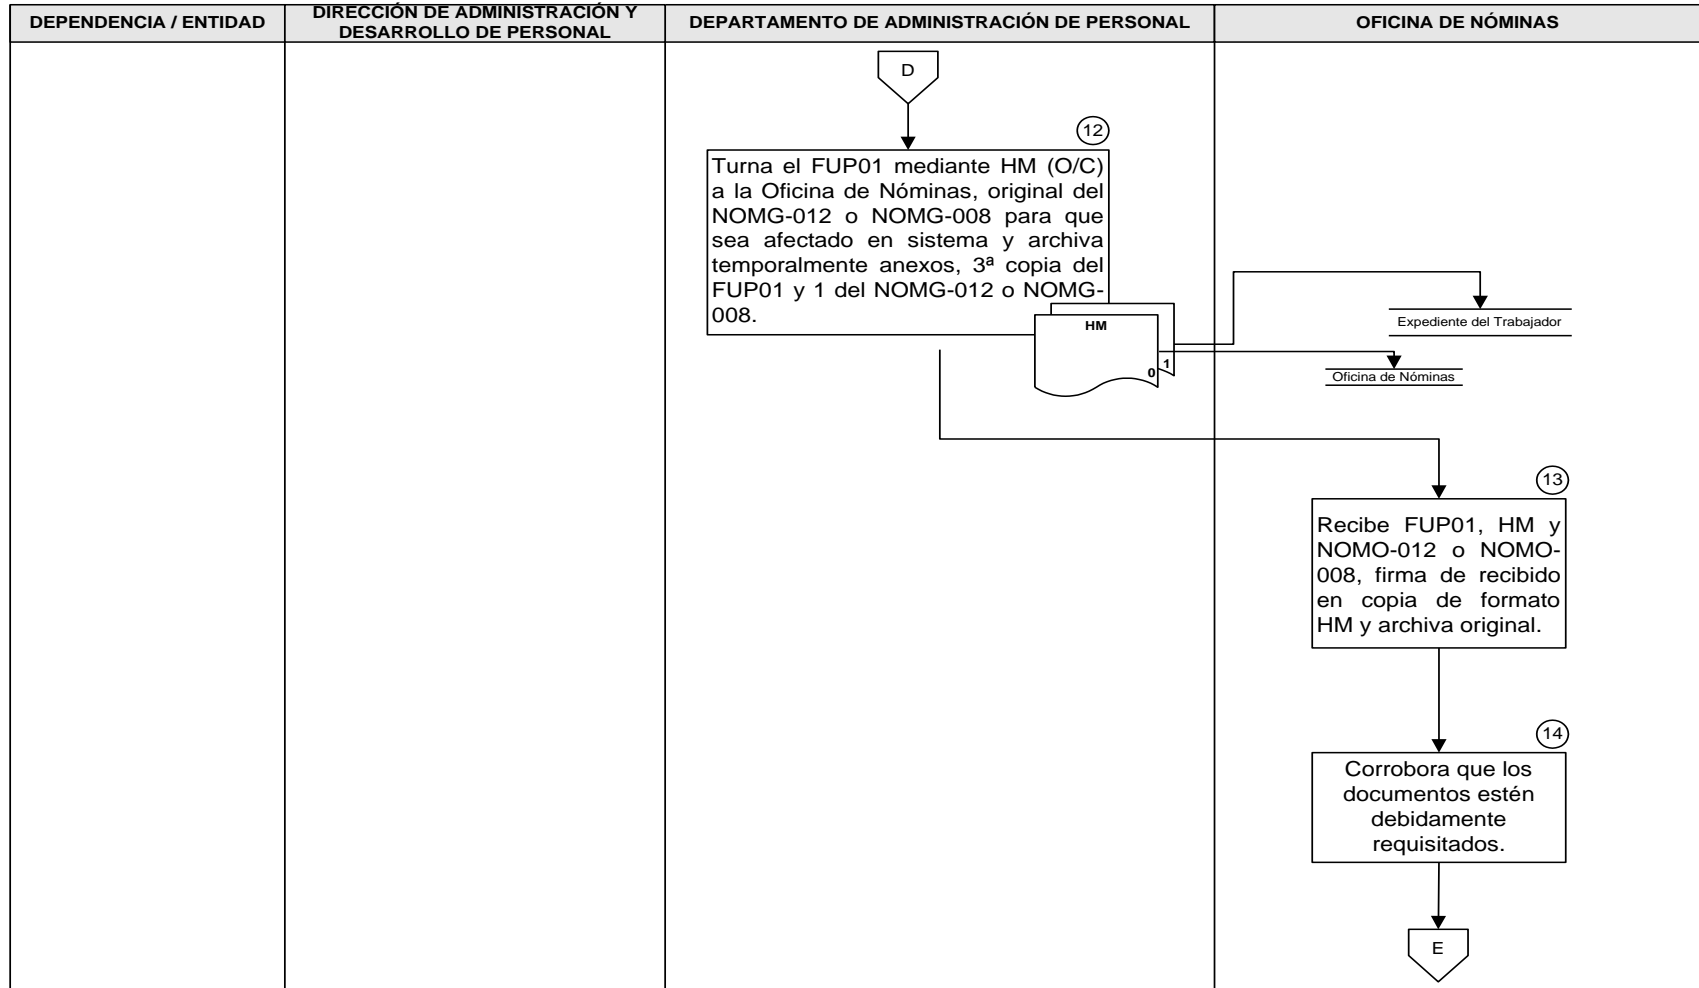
| DEPENDENCIA / ENTIDAD | DIRECCIÓN DE ADMINISTRACIÓN Y DESARROLLO DE PERSONAL | DEPARTAMENTO DE ADMINISTRACIÓN DE PERSONAL | OFICINA DE NÓMINAS |
|---|---|---|---|

D

12

Turna el FUP01 mediante HM (O/C) a la Oficina de Nóminas, original del NOMG-012 o NOMG-008 para que sea afectado en sistema y archiva temporalmente anexos, 3ª copia del FUP01 y 1 del NOMG-012 o NOMG-008.

HM

1

0

Expediente del Trabajador

Oficina de Nóminas

13

Recibe FUP01, HM y NOMO-012 o NOMO-008, firma de recibido en copia de formato HM y archiva original.

14

Corrobora que los documentos estén debidamente requisitados.

E